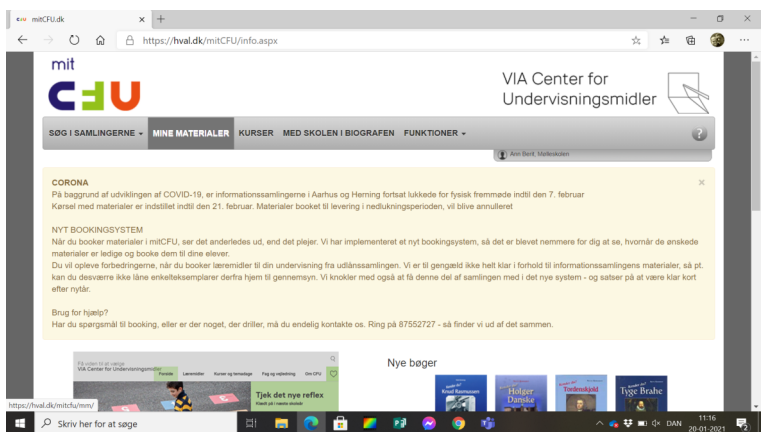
mitCFU.dk × +

https://hval.dk/mitCFU/info.aspx

mit
CFU

VIA Center for Undervisningsmidler

SØG I SAMLINGERNE ▾ MINE MATERIALER KURSER MED SKOLEN I BIOGRAFEN FUNKTIONER ▾

Ann Berit, Matleskolen

CORONA
På baggrund af udviklingen af COVID-19, er informationssamlingerne i Aarhus og Herning fortsat lukkede for fysisk fremmøde indtil den 7. februar
Kørsel med materialer er indstillet indtil den 21. februar. Materialer booket til levering i nedlukningsperioden, vil blive annulleret

NYT BOOKINGSYSTEM
Når du booker materialer i mitCFU, ser det anderledes ud, end det plejer. Vi har implementeret et nyt bookingsystem, så det er blevet nemmere for dig at se, hvornår de ønskede materialer er ledige og booke dem til dine elever.
Du vil opleve forbedringerne, når du booker lærermidler til din undervisning fra udlånssamlingen. Vi er til gengæld ikke helt klar i forhold til informationssamlingens materialer, så pt. kan du desværre ikke låne enkelteksemplarer derfra hjem til gennemsyn. Vi knokler med også at få denne del af samlingen med i det nye system - og satser på at være klar kort efter nytår.

Brug for hjælp?
Har du spørgsmål til booking, eller er der noget, der driller, må du endelig kontakte os. Ring på 87552727 - så finder vi ud af det sammen.

VIA Center for Undervisningsmidler
Forside Læremidler Kurser og temadage Fag og vejledning Om CFU
Tjek det nye reflex

Nye bøger

Knud Rasmussen
Holger Danske
Tordenskjold
Tyge Brahe

https://hval.dk/mitcfu/mm/

Skriv her for at søge

DAN 11:16 20-01-2021